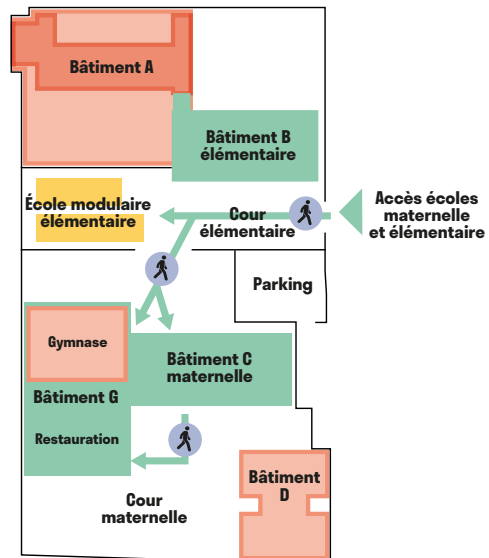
Bâtiment A

Bâtiment B élémentaire

École modulaire élémentaire

Cour élémentaire

Accès écoles maternelle et élémentaire

Parking

Gymnase

Bâtiment C maternelle

Bâtiment G

Restauration

Bâtiment D

Cour maternelle